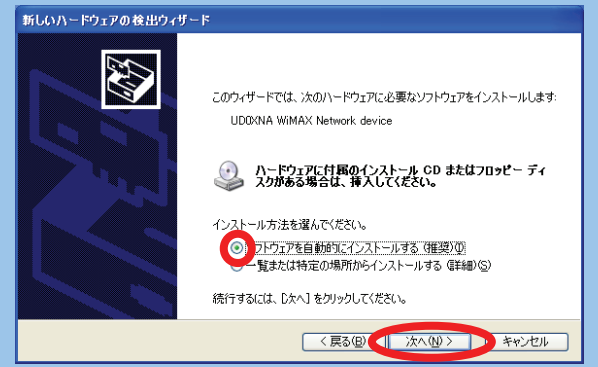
新しいハードウェアの検出ウィザード

このウィザードでは、次のハードウェアに必要なソフトウェアをインストールします:

UD0XNA WiMAX Network device

ハードウェアに付属のインストール CD またはフロッピー ディスクがある場合は、挿入してください。

インストール方法を選んでください。

ソフトウェアを自動的にインストールする (推奨)(I)

一覧または特定の場所からインストールする (詳細)(S)

続行するには、[次へ] をクリックしてください。

< 戻る(B)

次へ(N) >

キャンセル